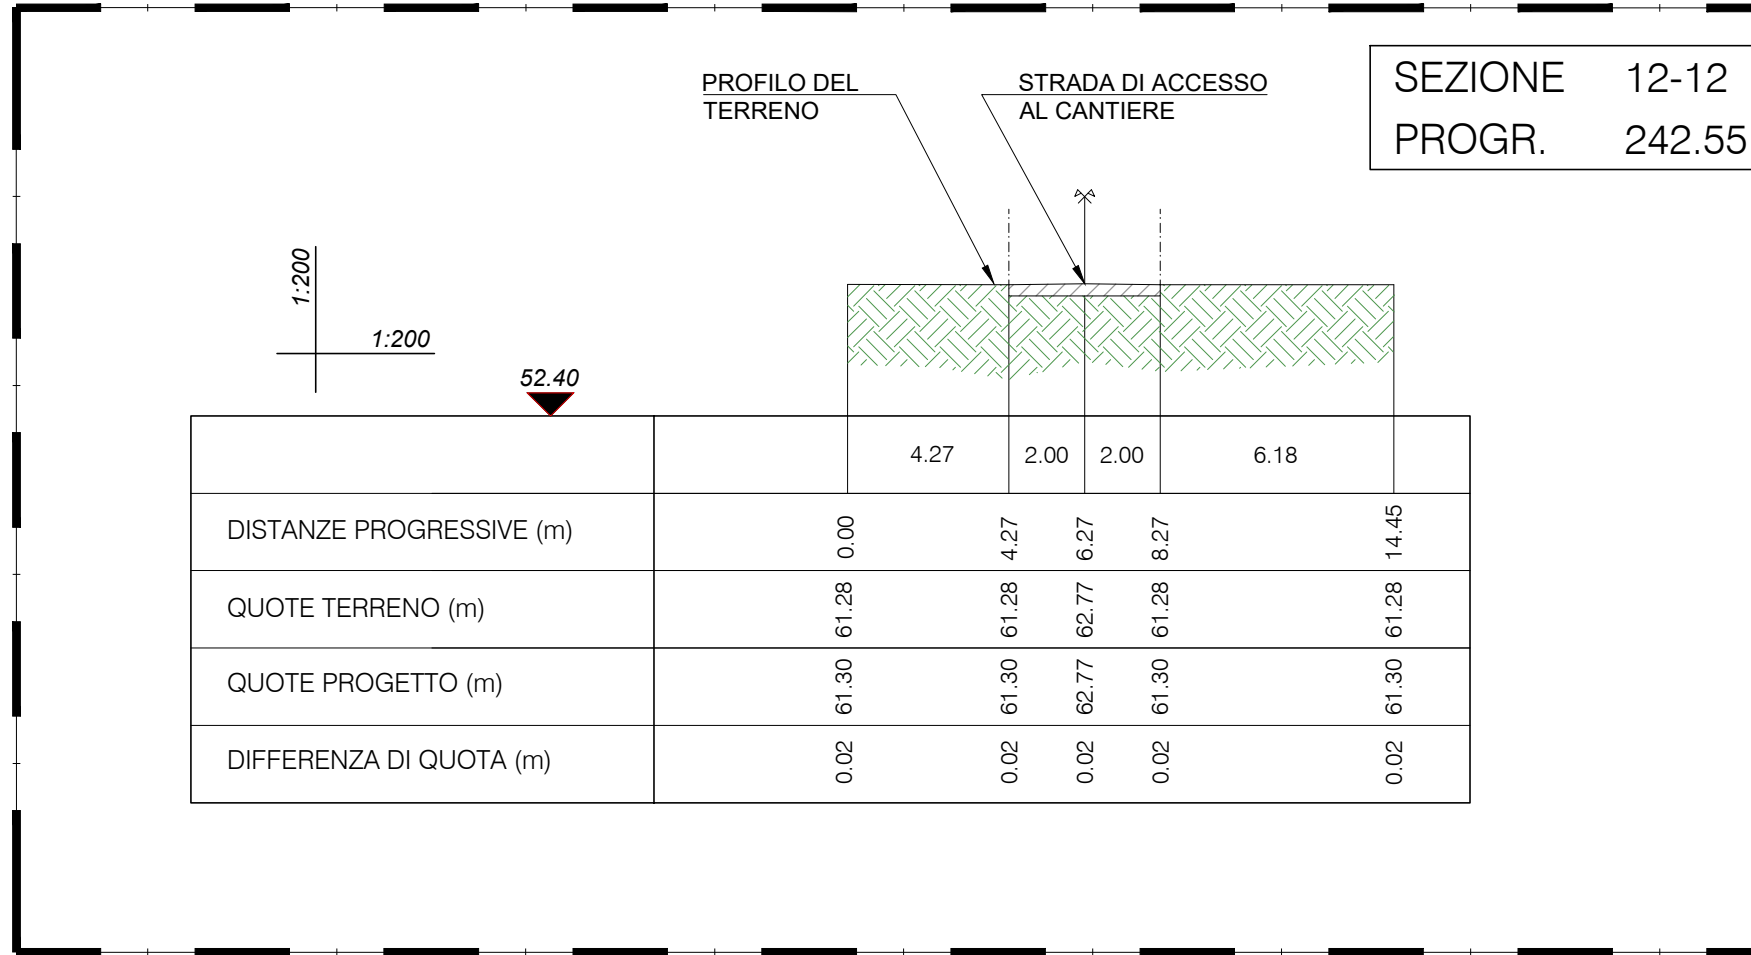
| SEZIONE | 12-12 |
|---|---|
| PROGR. | 242.55 |

PROFILO DEL TERRENO

STRADA DI ACCESSO AL CANTIERE

1:200

1:200

52.40

| | 4.27 | 2.00 | 2.00 | 6.18 | |
|---|---|---|---|---|---|
| DISTANZE PROGRESSIVE (m) | 0.00 | 4.27 | 6.27 | 8.27 | 14.45 |
| QUOTE TERRENO (m) | 61.28 | 61.28 | 62.77 | 61.28 | 61.28 |
| QUOTE PROGETTO (m) | 61.30 | 61.30 | 62.77 | 61.30 | 61.30 |
| DIFFERENZA DI QUOTA (m) | 0.02 | 0.02 | 0.02 | 0.02 | 0.02 |